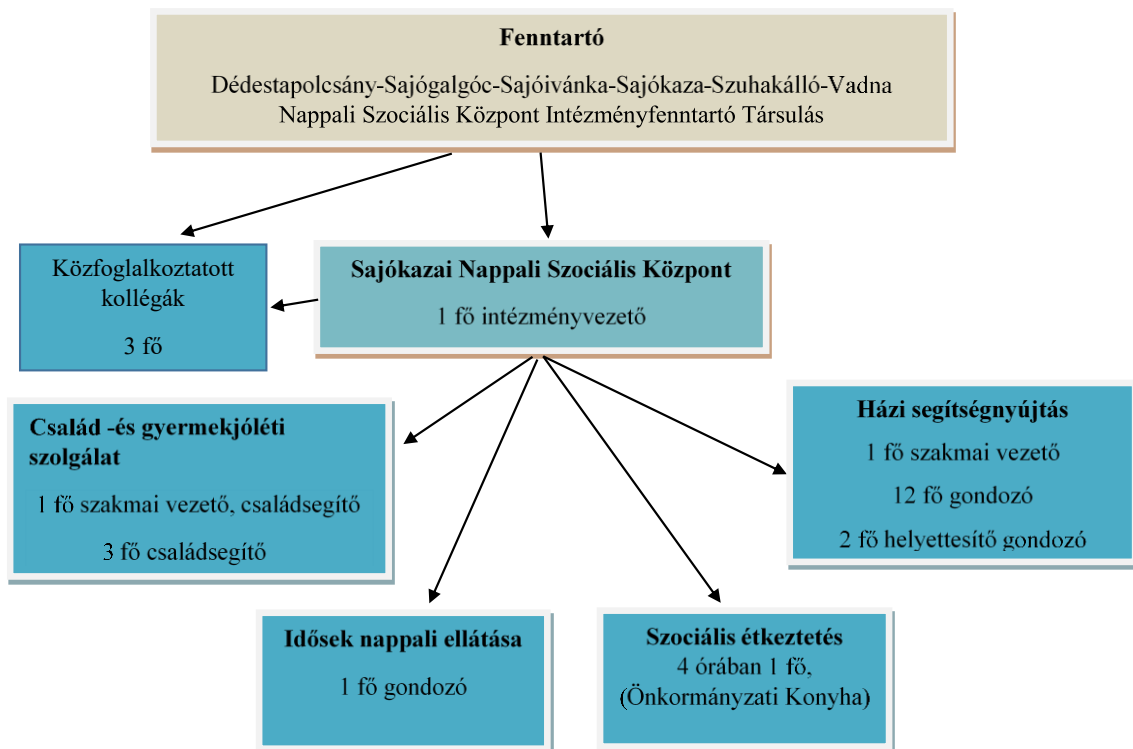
Fenntartó

Dédestapolcsány-Sajógalgóc-Sajóivánka-Sajókaza-Szuhakálló-Vadna Nappali Szociális Központ Intézményfenntartó Társulás

Közfoglalkoztatott kollégák

3 fő

Sajókazai Nappali Szociális Központ

1 fő intézményvezető

Család -és gyermekjóléti szolgálat

1 fő szakmai vezető, családsegítő

3 fő családsegítő

Házi segítségnyújtás

1 fő szakmai vezető

12 fő gondozó

2 fő helyettesítő gondozó

Idősek nappali ellátása

1 fő gondozó

Szociális étkeztetés

4 órában 1 fő, (Önkormányzati Konyha)